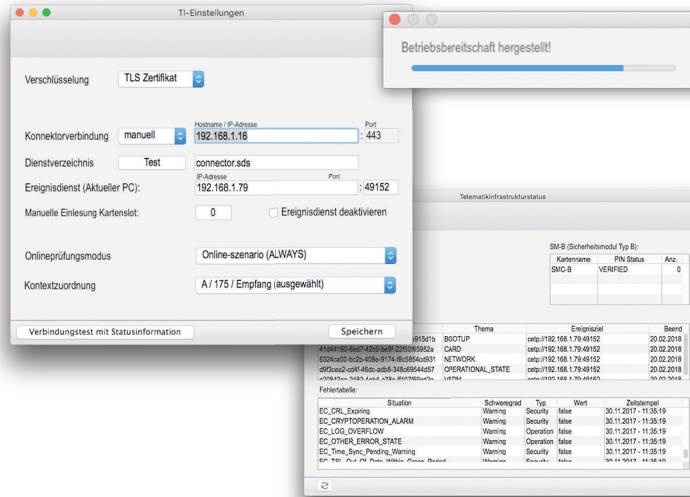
TI-Einstellungen

Verschlüsselung TLS Zertifikat

Hostname / IP-Adresse Port
Konnektorverbindung manuell 192.168.1.16 : 443

Dienstverzeichnis Test connector.sds

IP-Adresse Port
Ereignisdienst (Aktueller PC): 192.168.1.79 : 49152

Manuelle Einlesung Kartenslot: 0 Ereignisdienst deaktivieren

Onlineprüfungsmodus Online-szenario (ALWAYS)

Kontextzuordnung A / 175 / Empfang (ausgewählt)

Verbindungstest mit Statusinformation Speichern

Betriebsbereitschaft hergestellt!

Telematikinfrastrukturstatus

SM-B (Sicherheitsmodul Typ B):

| Kartenname | PIN Status | Anz. |
|---|---|---|
| SMC-B | VERIFIED | 0 |

| | Thema | Ereignisziel | Beend |
|---|---|---|---|
| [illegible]915d1b | BOOTUP | cetp://192.168.1.79:49152 | 20.02.2018 |
| 41d44180-6ed7-42c0-be9f-22f50f61952a | CARD | cetp://192.168.1.79:49152 | 20.02.2018 |
| 6324ca00-bc2b-408e-9174-f8c5854cd931 | NETWORK | cetp://192.168.1.79:49152 | 20.02.2018 |
| d9f3cea2-cd4f-46dc-adb8-348c69544d57 | OPERATIONAL_STATE | cetp://192.168.1.79:49152 | 20.02.2018 |
| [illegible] | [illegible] | cetp://192.168.1.79:49152 | 20.02.2018 |

Fehlertabelle:

| Situation | Schweregrad | Typ | Wert | Zeitstempel |
|---|---|---|---|---|
| EC_CRL_Expiring | Warning | Security | false | 30.11.2017 - 11:35:19 |
| EC_CRYPTOPERATION_ALARM | Warning | Security | false | 30.11.2017 - 11:35:19 |
| EC_LOG_OVERFLOW | Warning | Operation | false | 30.11.2017 - 11:35:19 |
| EC_OTHER_ERROR_STATE | Warning | Operation | false | 30.11.2017 - 11:35:19 |
| EC_Time_Sync_Pending_Warning | Warning | Security | false | 30.11.2017 - 11:35:19 |
| EC_TSL_Out_Of_Date_Within_Grace_Period | Warning | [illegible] | false | 30.11.2017 - 11:35:19 |